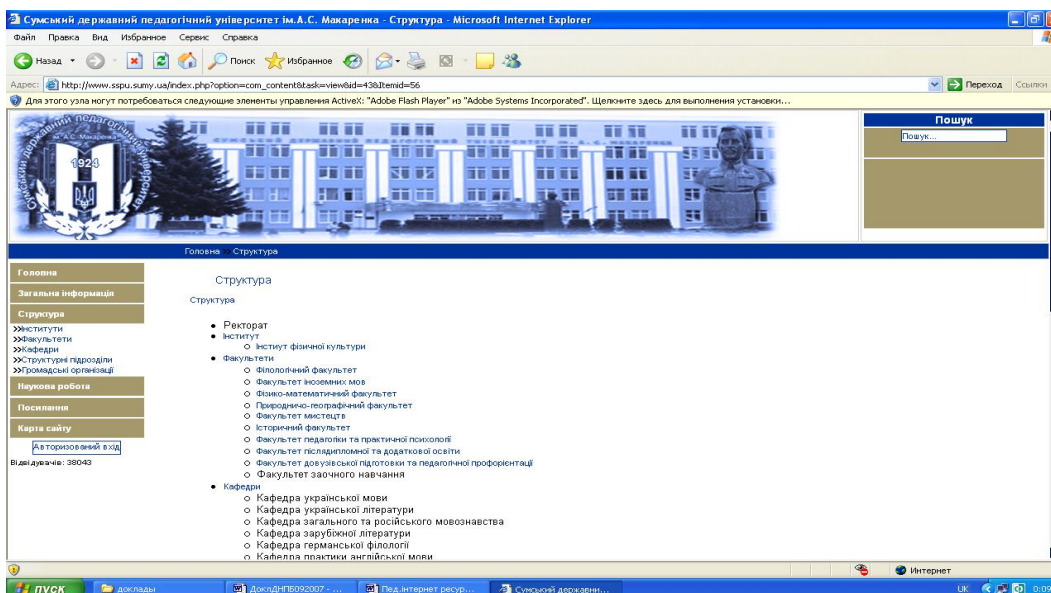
Сумський державний педагогічний університет ім.А.С. Макаренка - Структура - Microsoft Internet Explorer

Файл Правка Вид Избранное Сервис Справка

Назад Поиск Избранное

Адрес: http://www.sspu.sumy.ua/index.php?option=com_content&task=view&id=43&Itemid=56 Переход Ссылки

Для этого узла могут потребоваться следующие элементы управления ActiveX: "Adobe Flash Player" из "Adobe Systems Incorporated". Щелкните здесь для выполнения установки...

Сумський державний педагогічний університет ім. А.С. Макаренка 1924

Пошук
Пошук...

Головна Структура

Головна
Загальна інформація
Структура
>>Інститути
>>Факультети
>>Кафедри
>>Структурні підрозділи
>>Громадські організації
Наукова робота
Посилання
Карта сайту
Авторизований вхід
Відвідувачів: 38043

Структура

Структура

• Ректорат
• Інститут
 ○ Інститут фізичної культури
• Факультети
 ○ Філологічний факультет
 ○ Факультет іноземних мов
 ○ Фізико-математичний факультет
 ○ Природничо-географічний факультет
 ○ Факультет мистецтв
 ○ Історичний факультет
 ○ Факультет педагогіки та практичної психології
 ○ Факультет післядипломної та додаткової освіти
 ○ Факультет довузівської підготовки та педагогічної профорієнтації
 ○ Факультет заочного навчання
• Кафедри
 ○ Кафедра української мови
 ○ Кафедра української літератури
 ○ Кафедра загального та російського мовознавства
 ○ Кафедра зарубіжної літератури
 ○ Кафедра германської філології
 ○ Кафедра практики англійської мови

Интернет

пуск доклады ДоклДНП5092007 - ... Пед.інтернет ресур... Сумський державни... UK 0:09